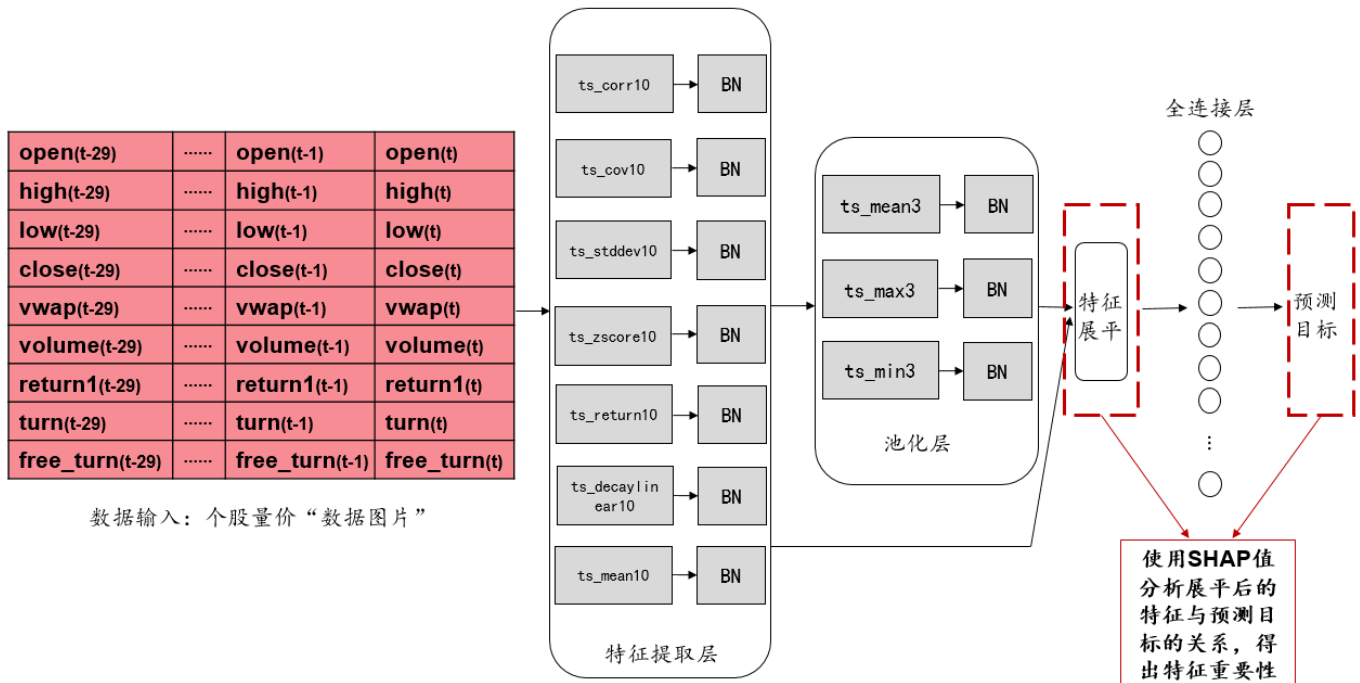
| open(t-29) | ······ | open(t-1) | open(t) |
|---|---|---|---|
| high(t-29) | ······ | high(t-1) | high(t) |
| low(t-29) | ······ | low(t-1) | low(t) |
| close(t-29) | ······ | close(t-1) | close(t) |
| vwap(t-29) | ······ | vwap(t-1) | vwap(t) |
| volume(t-29) | ······ | volume(t-1) | volume(t) |
| return1(t-29) | ······ | return1(t-1) | return1(t) |
| turn(t-29) | ······ | turn(t-1) | turn(t) |
| free_turn(t-29) | ······ | free_turn(t-1) | free_turn(t) |

数据输入：个股量价“数据图片”

ts_corr10 BN
ts_cov10 BN
ts_stddev10 BN
ts_zscore10 BN
ts_return10 BN
ts_decaylinear10 BN
ts_mean10 BN
特征提取层

ts_mean3 BN
ts_max3 BN
ts_min3 BN
池化层

特征展平

全连接层

预测目标

使用SHAP值分析展平后的特征与预测目标的关系，得出特征重要性